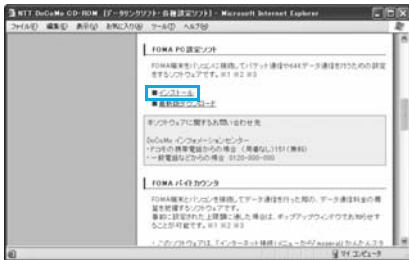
NTT DoCoMo CD-ROM [データリンクソフト・各種設定ソフト] - Microsoft Internet Explorer

ファイル(F) 編集(E) 表示(V) お気に入り(A) ツール(T) ヘルプ(H)

FOMA PC設定ソフト

FOMA端末をパソコンに接続してパケット通信や64Kデータ通信を行うための設定をするソフトウェアです。※1 ※2 ※3

■インストール
■最新版ダウンロード

※ソフトウェアに関するお問い合わせ先

DoCoMo インフォメーションセンター
・ドコモの携帯電話からの場合（局番なし）151（無料）
・一般電話などからの場合 0120-800-000

FOMA バイトカウンタ

FOMA端末とパソコンを接続してデータ通信を行った際の、データ通信料金の概算を表示するソフトウェアです。
事前に設定された上限額に達した場合は、ポップアップウィンドウでお知らせすることが可能です。※1 ※2 ※3

・このソフトウェアは「インターネット接続」メニューから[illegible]

マイ コンピュータ